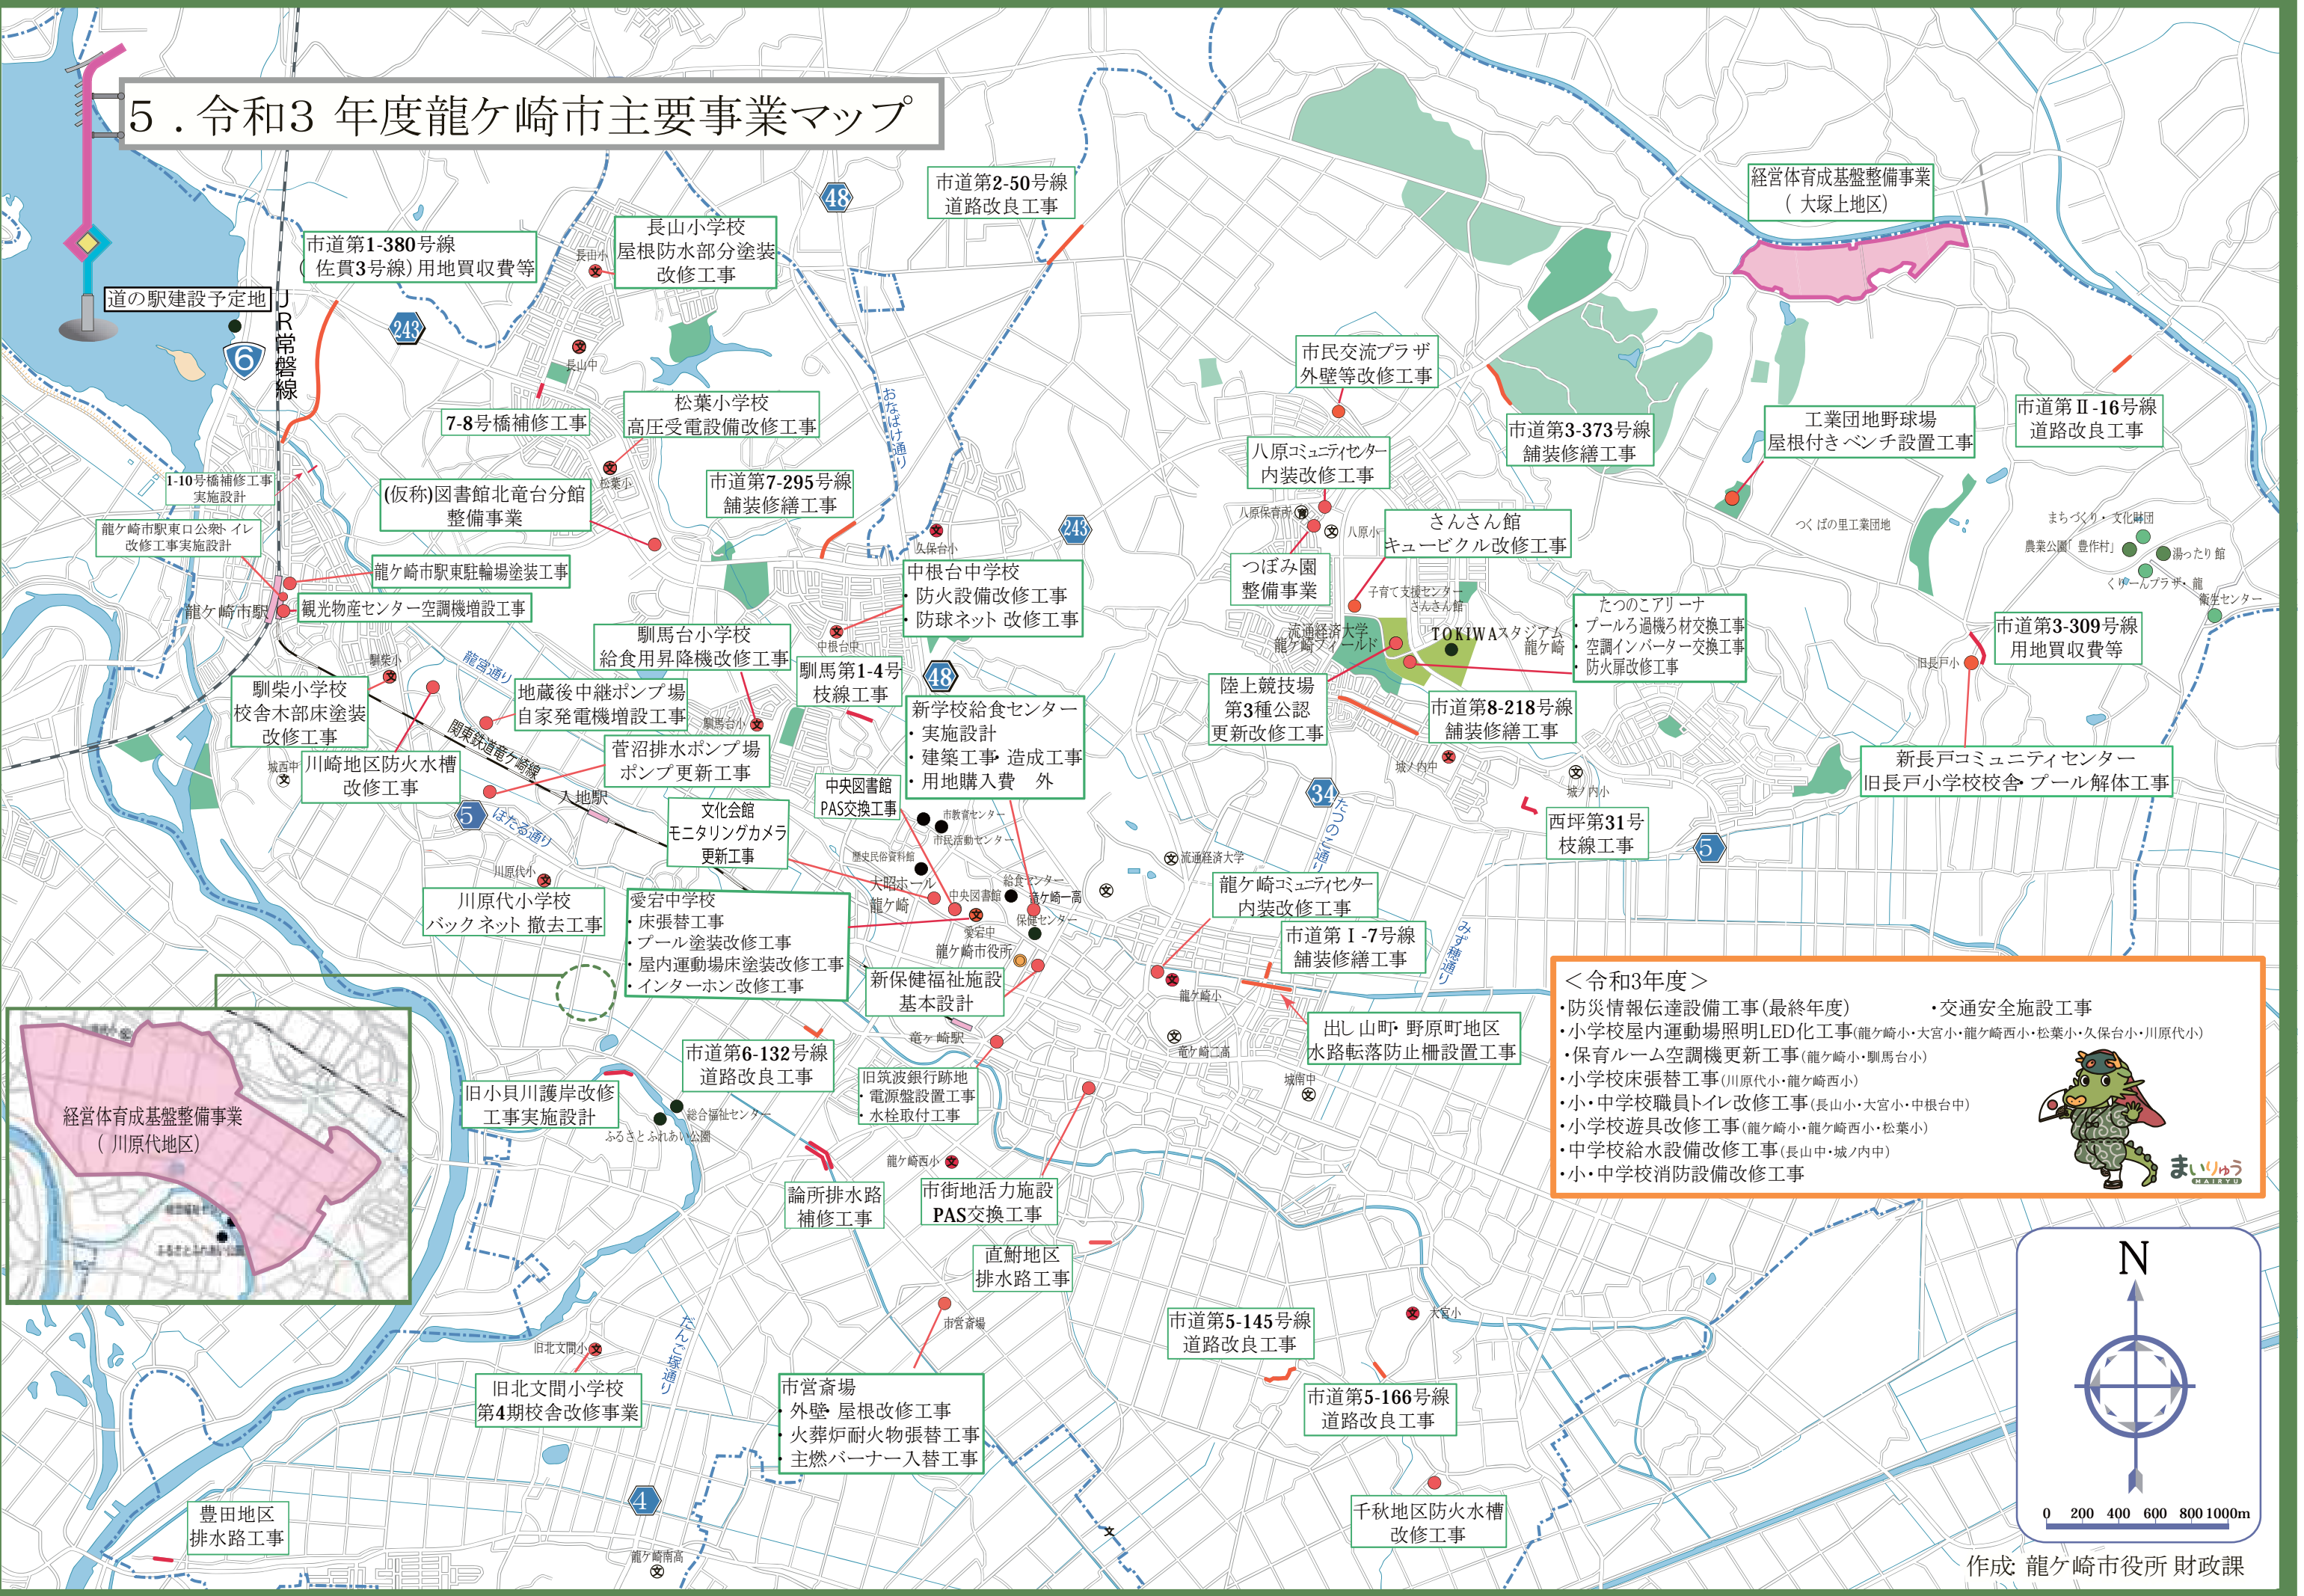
5．令和3 年度龍ケ崎市主要事業マップ

道の駅建設予定地

JR常磐線

市道第1-380号線（佐貫3号線）用地買収費等

長山小学校 屋根防水部分塗装改修工事

市道第2-50号線 道路改良工事

経営体育成基盤整備事業（大塚上地区）

48

243

6

長山小

長山中

7-8号橋補修工事

松葉小学校 高圧受電設備改修工事

松葉小

おなばけ通り

市民交流プラザ 外壁等改修工事

市道第3-373号線 舗装修繕工事

工業団地野球場 屋根付きベンチ設置工事

市道第Ⅱ-16号線 道路改良工事

1-10号橋補修工事 実施設計

龍ケ崎市駅東口公衆トイレ改修工事実施設計

(仮称)図書館北竜台分館 整備事業

市道第7-295号線 舗装修繕工事

久保台小

243

八原コミュニティセンター 内装改修工事

八原保育所

八原小

さんさん館 キュービクル改修工事

つくばの里工業団地

まちづくり・文化財団

農業公園「豊作村」

湯ったり館

くりーんプラザ・龍

衛生センター

龍ケ崎市駅東駐輪場塗装工事

龍ケ崎市駅

観光物産センター空調機増設工事

中根台中学校 防火設備改修工事 防球ネット改修工事

中根台中

つぼみ園 整備事業

子育て支援センター さんさん館

流通経済大学 龍ケ崎フィールド

TOKIWAスタジアム龍ケ崎

たつのこアリーナ ・プールろ過機ろ材交換工事 ・空調インバーター交換工事 ・防火扉改修工事

市道第3-309号線 用地買収費等

旧長戸小

馴馬台小学校 給食用昇降機改修工事

龍宮通り

馴柴小

馴柴小学校 校舎木部床塗装改修工事

地蔵後中継ポンプ場 自家発電機増設工事

馴馬台小

馴馬第1-4号 枝線工事

48

新学校給食センター ・実施設計 ・建築工事・造成工事 ・用地購入費 外

陸上競技場 第3種公認 更新改修工事

市道第8-218号線 舗装修繕工事

新長戸コミュニティセンター 旧長戸小学校校舎・プール解体工事

関東鉄道竜ケ崎線

城西中

川崎地区防火水槽 改修工事

菅沼排水ポンプ場 ポンプ更新工事

入地駅

中央図書館 PAS交換工事

市教育センター

市民活動センター

城ノ内中

城ノ内小

34

たつのこ通り

西坪第31号 枝線工事

5

5

はたる通り

文化会館 モニタリングカメラ 更新工事

歴史民俗資料館

川原代小

大昭ホール

龍ケ崎

中央図書館

給食センター

竜ケ崎一高

保健センター

流通経済大学

龍ケ崎コミュニティセンター 内装改修工事

川原代小学校 バックネット撤去工事

愛宕中学校 ・床張替工事 ・プール塗装改修工事 ・屋内運動場床塗装改修工事 ・インターホン改修工事

愛宕中

龍ケ崎市役所

新保健福祉施設 基本設計

市道第Ⅰ-7号線 舗装修繕工事

龍ケ崎小

みずき通り

出し山町・野原町地区 水路転落防止柵設置工事

竜ケ崎二高

城南中

竜ケ崎駅

経営体育成基盤整備事業（川原代地区）

旧小貝川護岸改修工事実施設計

総合福祉センター

ふるさとふれあい公園

市道第6-132号線 道路改良工事

旧筑波銀行跡地 ・電源盤設置工事 ・水栓取付工事

龍ケ崎西小

論所排水路 補修工事

市街地活力施設 PAS交換工事

直鮒地区 排水路工事

＜令和3年度＞
・防災情報伝達設備工事(最終年度) ・交通安全施設工事
・小学校屋内運動場照明LED化工事(龍ケ崎小・大宮小・龍ケ崎西小・松葉小・久保台小・川原代小)
・保育ルーム空調機更新工事(龍ケ崎小・馴馬台小)
・小学校床張替工事(川原代小・龍ケ崎西小)
・小・中学校職員トイレ改修工事(長山小・大宮小・中根台中)
・小学校遊具改修工事(龍ケ崎小・龍ケ崎西小・松葉小)
・中学校給水設備改修工事(長山中・城ノ内中)
・小・中学校消防設備改修工事

まいりゅう

市営斎場

市道第5-145号線 道路改良工事

大宮小

旧北文間小

だんご坂通り

旧北文間小学校 第4期校舎改修事業

市営斎場 ・外壁・屋根改修工事 ・火葬炉耐火物張替工事 ・主燃バーナー入替工事

市道第5-166号線 道路改良工事

4

龍ケ崎南高

豊田地区 排水路工事

千秋地区防火水槽 改修工事

N

0 200 400 600 800 1000m

作成：龍ケ崎市役所 財政課